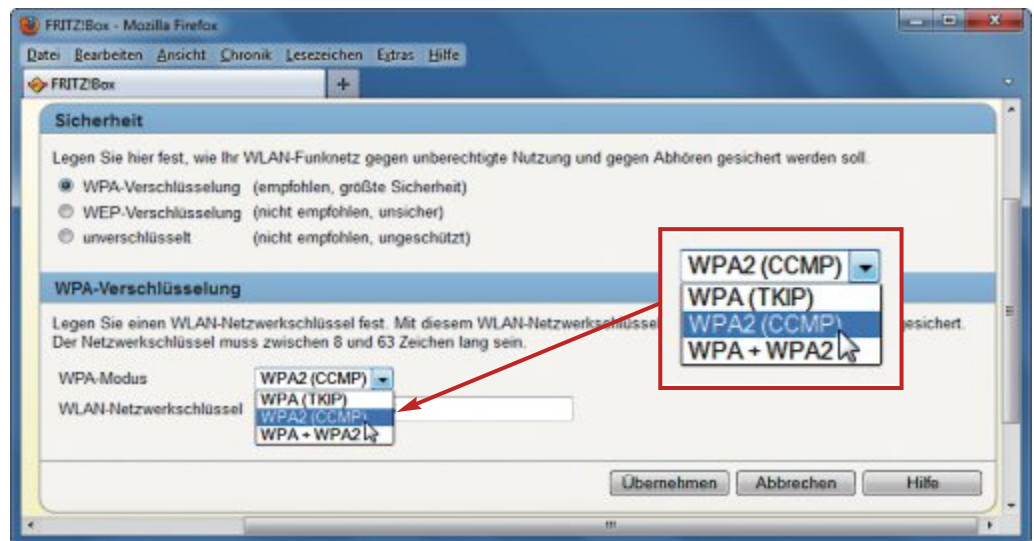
FRITZ!Box - Mozilla Firefox

Datei Bearbeiten Ansicht Chronik Lesezeichen Extras Hilfe

FRITZ!Box +

Sicherheit

Legen Sie hier fest, wie Ihr WLAN-Funknetz gegen unberechtigte Nutzung und gegen Abhören gesichert werden soll.

WPA-Verschlüsselung (empfohlen, größte Sicherheit)
WEP-Verschlüsselung (nicht empfohlen, unsicher)
unverschlüsselt (nicht empfohlen, ungeschützt)

WPA2 (CCMP)
WPA (TKIP)
WPA2 (CCMP)
WPA + WPA2

WPA-Verschlüsselung

Legen Sie einen WLAN-Netzwerkschlüssel fest. Mit diesem WLAN-Netzwerkschlüssel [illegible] gesichert. Der Netzwerkschlüssel muss zwischen 8 und 63 Zeichen lang sein.

WPA-Modus WPA2 (CCMP)
WLAN-Netzwerkschlüssel
WPA (TKIP)
WPA2 (CCMP)
WPA + WPA2

Übernehmen Abbrechen Hilfe